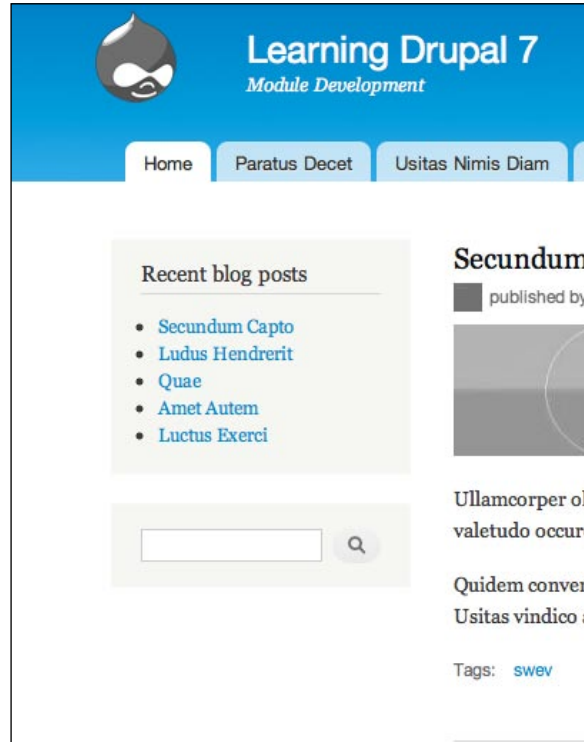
Learning Drupal 7
Module Development

Home | Paratus Decet | Usitas Nimis Diam

Recent blog posts

- Secundum Capto
- Ludus Hendrerit
- Quae
- Amet Autem
- Luctus Exerci

Secundum

published by

Ullamcorper o
valetudo occur

Quidem conver
Usitas vindico

Tags: swev